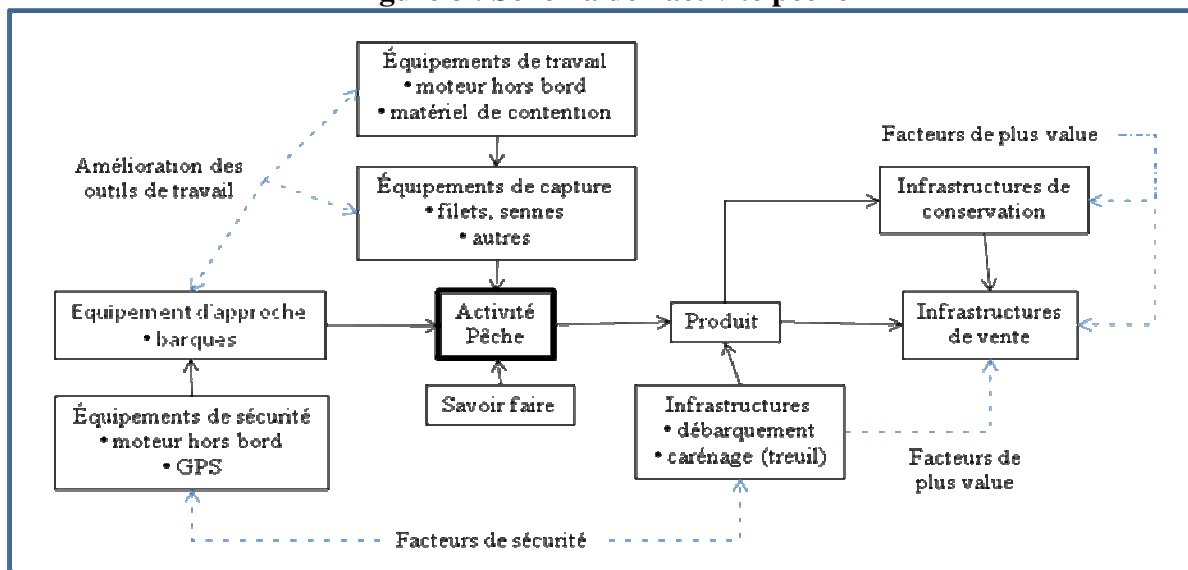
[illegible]

Équipements de travail
• moteur hors bord
• matériel de contention

Amélioration des outils de travail

Équipements de capture
• filets, sennes
• autres

Facteurs de plus value

Infrastructures de conservation

Equipement d'approche
• barques

Activité Pêche

Produit

Infrastructures de vente

Savoir faire

Équipements de sécurité
• moteur hors bord
• GPS

Infrastructures
• débarquement
• carénage (treuil)

Facteurs de plus value

Facteurs de sécurité